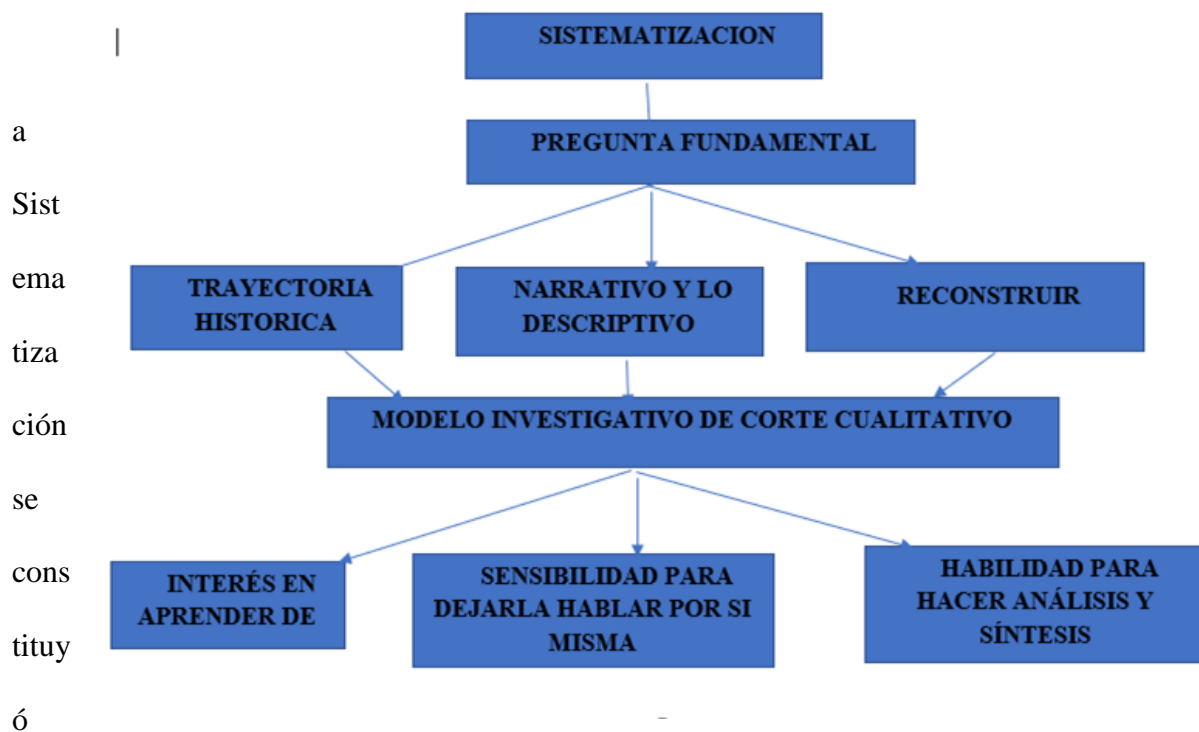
a

Sist

ema

tiza

ción

se

cons

tituy

ó

SISTEMATIZACION

PREGUNTA FUNDAMENTAL

TRAYECTORIA HISTORICA

NARRATIVO Y LO DESCRIPTIVO

RECONSTRUIR

MODELO INVESTIGATIVO DE CORTE CUALITATIVO

INTERÉS EN APRENDER DE

SENSIBILIDAD PARA DEJARLA HABLAR POR SI MISMA

HABILIDAD PARA HACER ANÁLISIS Y SÍNTESIS